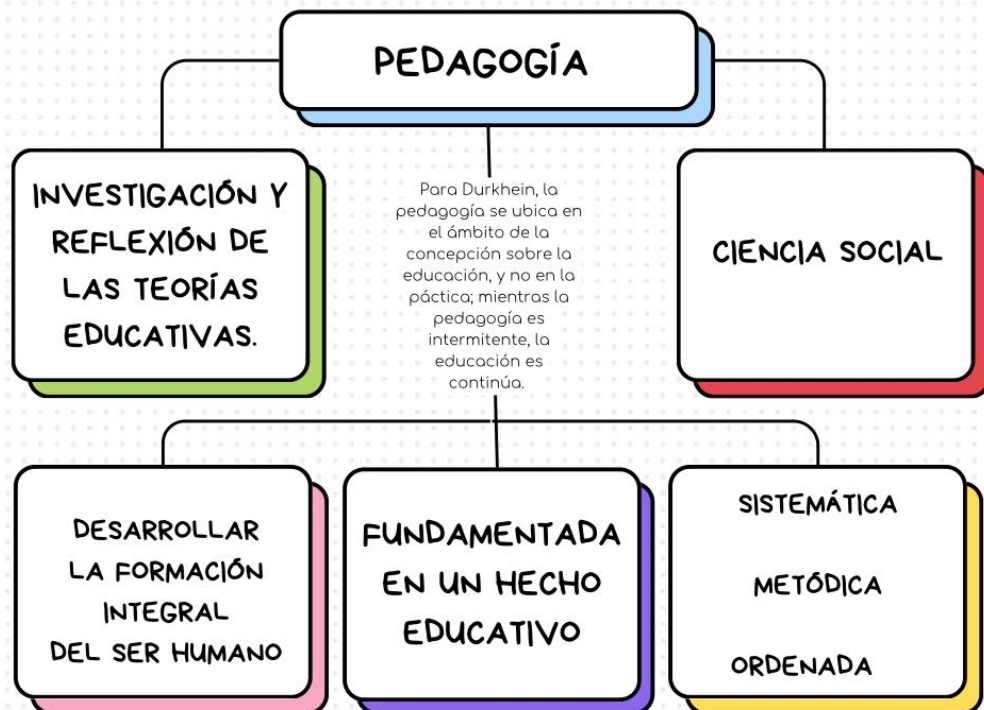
PEDAGOGÍA

INVESTIGACIÓN Y REFLEXIÓN DE LAS TEORÍAS EDUCATIVAS.

Para Durkhein, la pedagogía se ubica en el ámbito de la concepción sobre la educación, y no en la páctica; mientras la pedagogía es intermitente, la educación es continúa.

CIENCIA SOCIAL

DESARROLLAR LA FORMACIÓN INTEGRAL DEL SER HUMANO

FUNDAMENTADA EN UN HECHO EDUCATIVO

SISTEMÁTICA

METÓDICA

ORDENADA